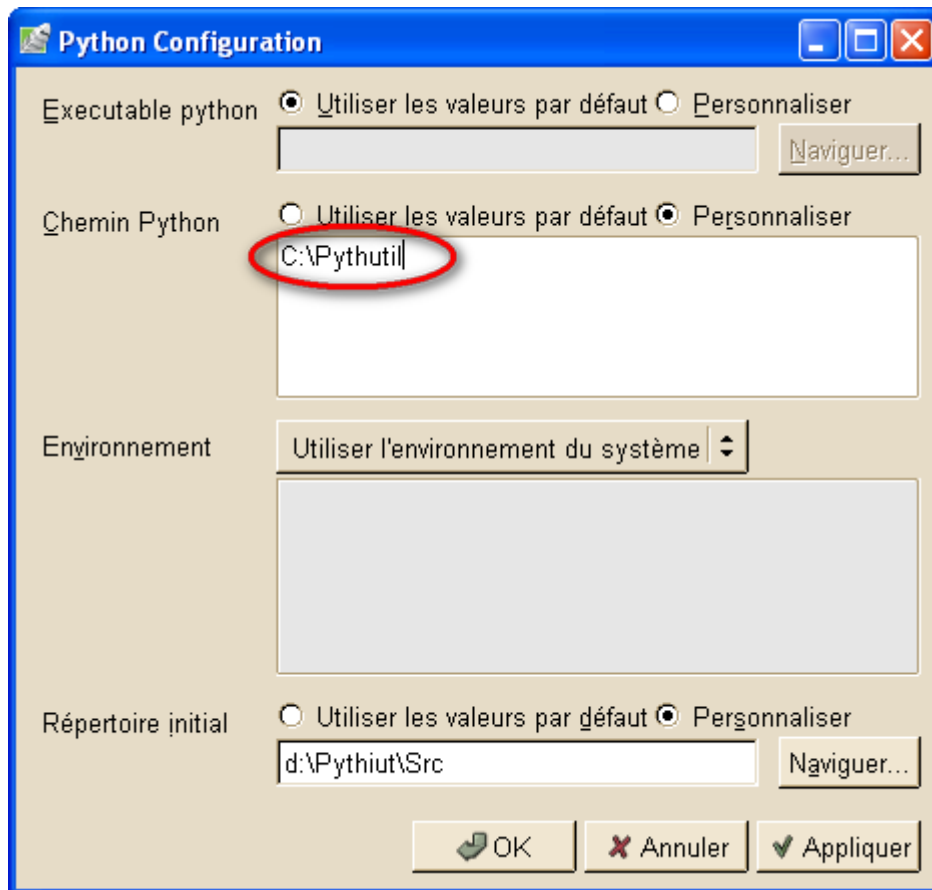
Python Configuration

Executable python
Utiliser les valeurs par défaut
Personnaliser
Naviguer...

Chemin Python
Utiliser les valeurs par défaut
Personnaliser
C:\Pythutil

Environnement
Utiliser l'environnement du système

Répertoire initial
Utiliser les valeurs par défaut
Personnaliser
d:\Pythiut\Src
Naviguer...

OK
Annuler
Appliquer